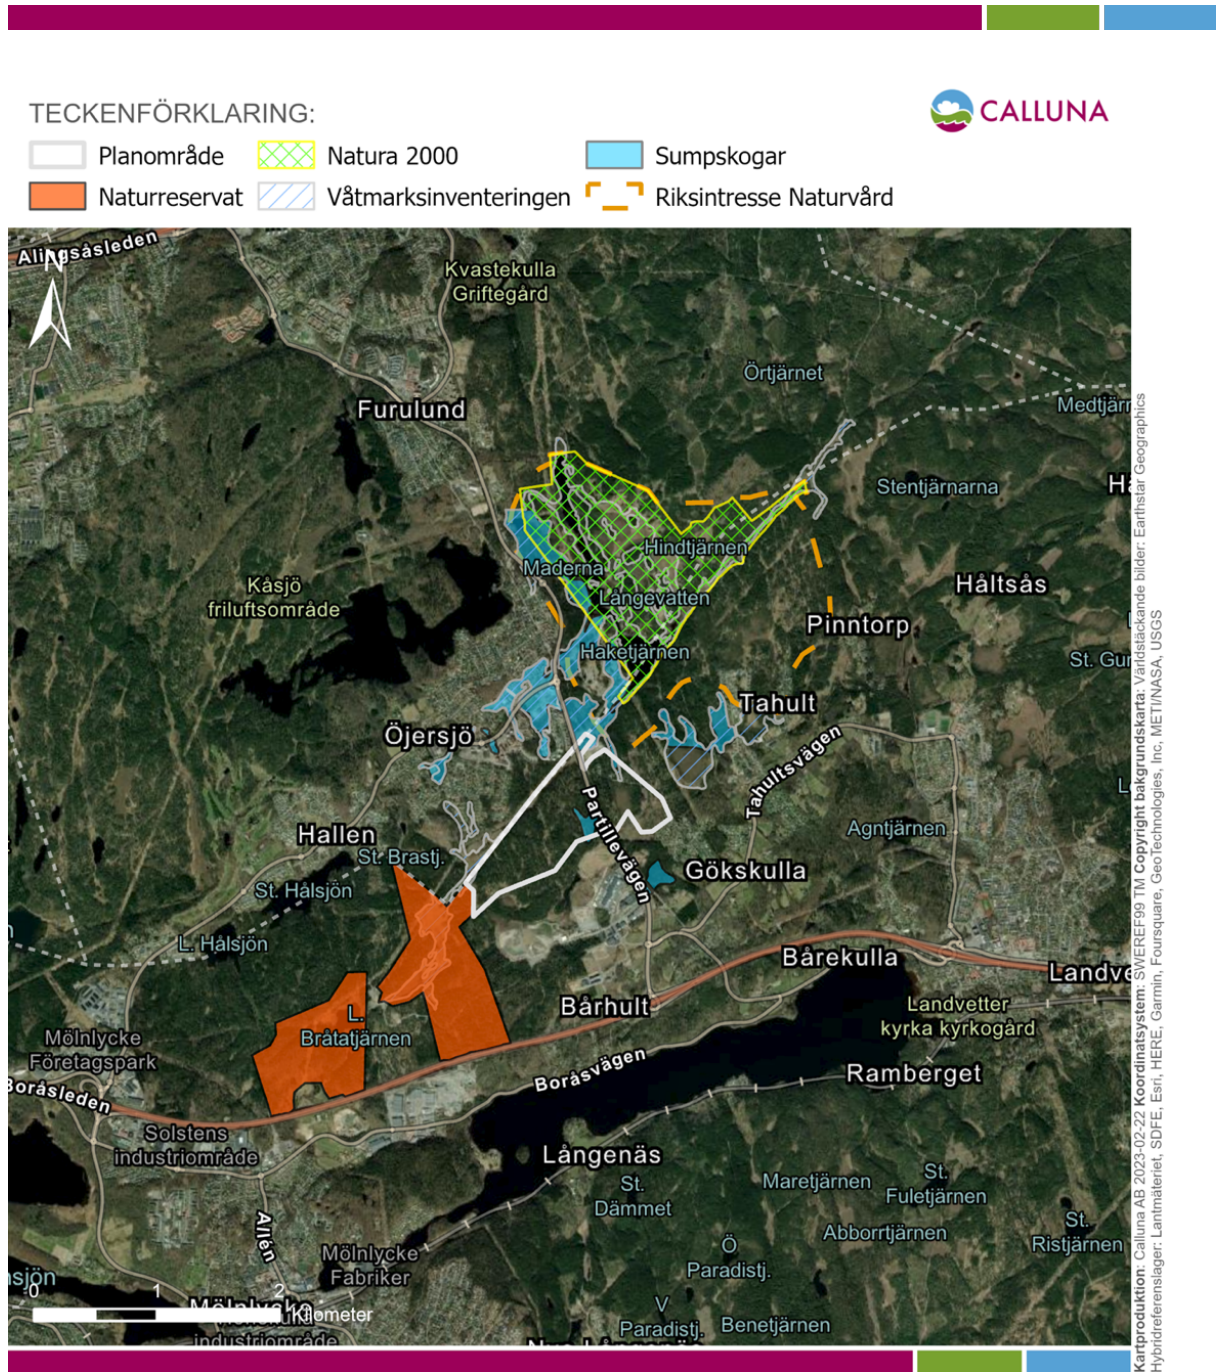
TECKENFÖRKLARING:

CALLUNA

Planområde
Naturreservat
Natura 2000
Våtmarksinventeringen
Sumpskogar
Riksintresse Naturvård

Alingsåsleden
N
Kvastekulla Griftegård
Örtjärnet
Furulund
Medtjärn
Stentjärnarna
Ha
Hindtjärnen
Maderna
Håltsås
Kåsjö friluftsområde
Langevatten
Pinntorp
Haketjärnen
St. Gur
Tahult
Öjersjö
Tahultsvägen
Partillevägen
Agntjärnen
Hallen
St. Brastj.
Gökskulla
St. Halsjön
L. Halsjön
Bårekulla
Landve
Bårhult
Landvetter kyrka kyrkogård
Mölnlycke Företagspark
L. Bråtatjärnen
Boråsvägen
Ramberget
Boråsleden
Solstens industriområde
Långenäs
St. Dämmet
Maretjärnen
St. Fuletjärnen
Abborrtjärnen
St. Ristjärnen
Allén
Mölnlycke Fabriker
Ö. Paradistj.
sjön
0
1
2
Kilometer
Mölnlycke
industriområde
V. Paradistj.
Benetjärnen

Kartproduktion: Calluna AB 2023-02-22 Koordinatsystem: SWEREF99 TM Copyright bakgrundskarta: Världstäckande bilder: Earthstar Geographics
Hybridreferenslager: Lantmäteriet, SDFE, Esri, HERE, Garmin, Foursquare, GeoTechnologies, Inc, METI/NASA, USGS